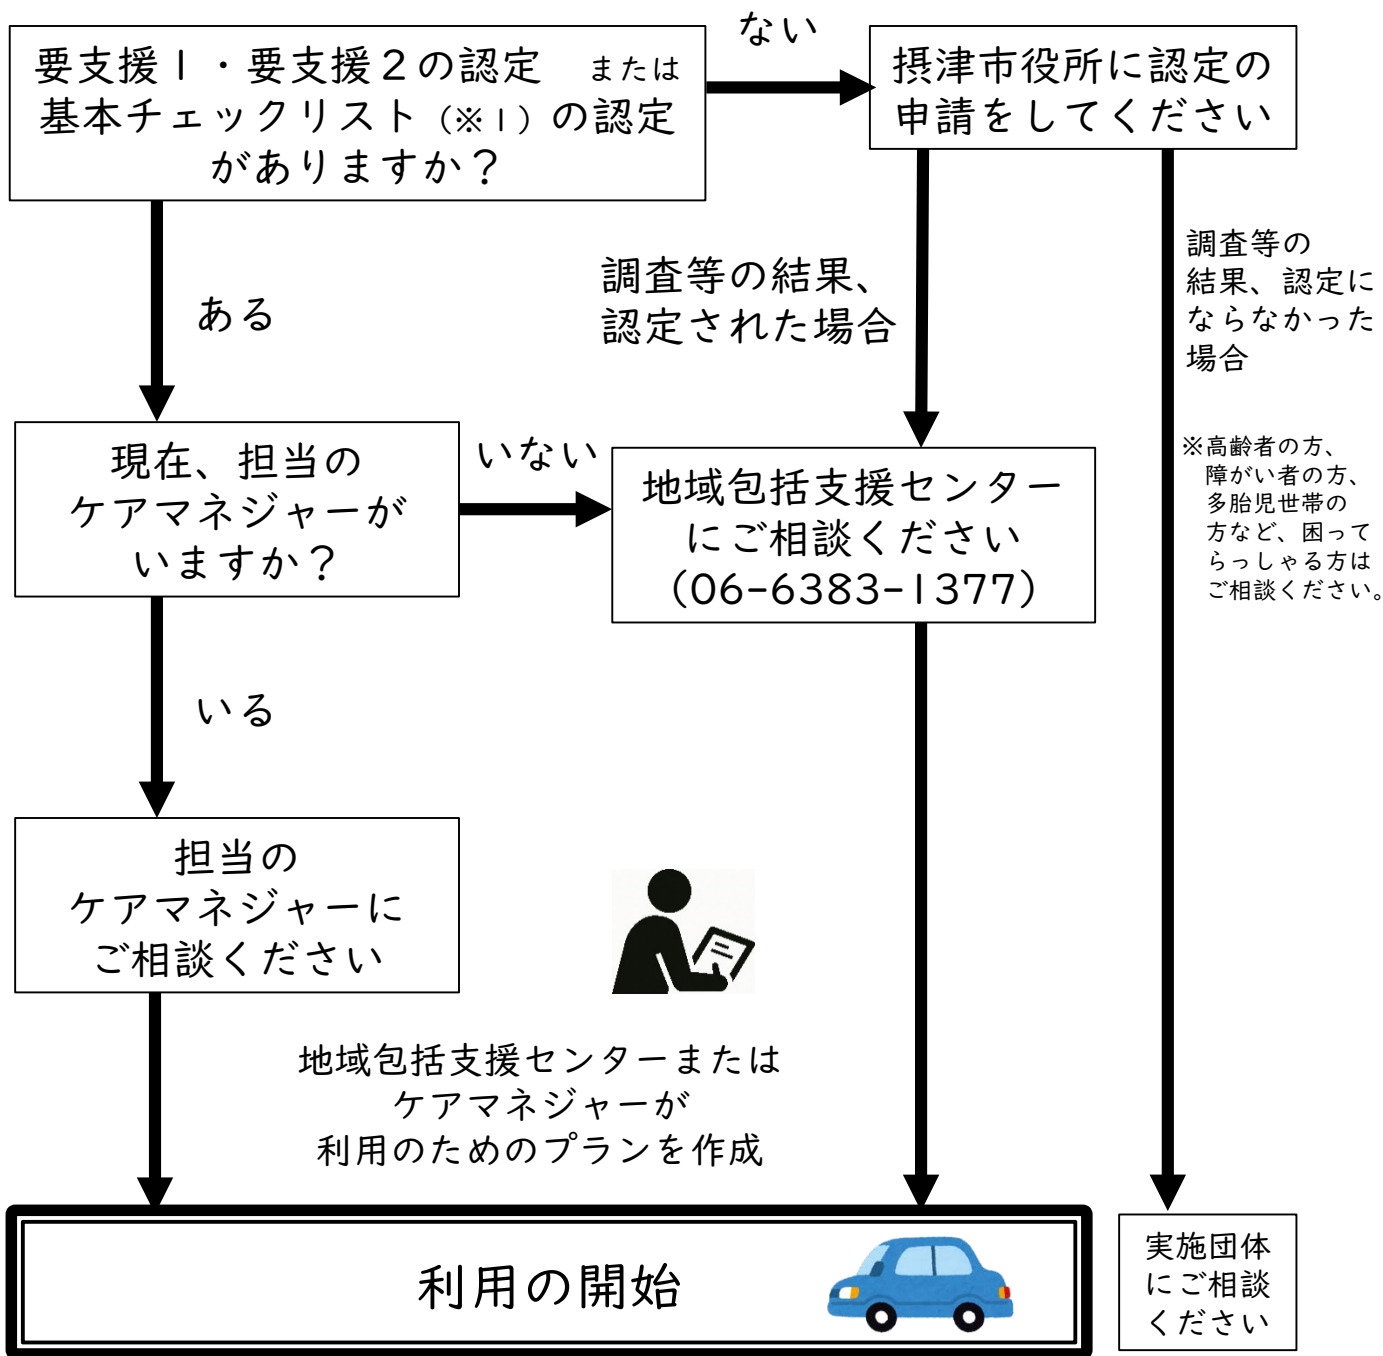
要支援１・要支援２の認定　または
基本チェックリスト（※１）の認定
がありますか？

ない

摂津市役所に認定の
申請をしてください

ある

調査等の結果、
認定された場合

調査等の
結果、認定に
ならなかった
場合

※高齢者の方、
障がい者の方、
多胎児世帯の
方など、困って
らっしゃる方は
ご相談ください。

現在、担当の
ケアマネジャーが
いますか？

いない

地域包括支援センター
にご相談ください
（06-6383-1377）

いる

担当の
ケアマネジャーに
ご相談ください

地域包括支援センターまたは
ケアマネジャーが
利用のためのプランを作成

利用の開始

実施団体
にご相談
ください